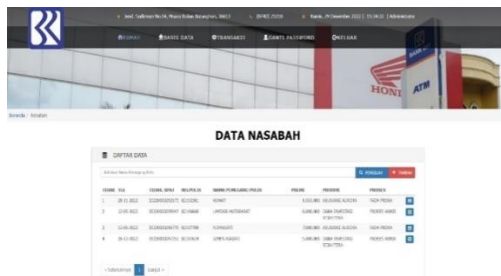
Jend. Sudirman No.14, Muara Bulian Batanghari, 36612 | (0743) 21510 | Kamis, 29 Desember 2022 | 15:14:32 | Administrator

BERANDA BASIS DATA TRANSAKSI GANTI PASSWORD KELUAR

HONDA ATM

Beranda / Nasabah

DATA NASABAH

DAFTAR DATA

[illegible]

| KODE | TGL | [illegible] | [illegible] | NAMA PEMILIK POLIS | PREMI | PRODUK | PRODUK |
|---|---|---|---|---|---|---|---|
| 1 | 28-11-2022 | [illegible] | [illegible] | RONAT | 3,000,000 | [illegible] | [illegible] |
| 2 | 12-05-2022 | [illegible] | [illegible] | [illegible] | 5,000,000 | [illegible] | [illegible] |
| 3 | 12-05-2022 | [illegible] | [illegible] | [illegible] | 2,500,000 | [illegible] | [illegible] |
| 4 | 16-12-2022 | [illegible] | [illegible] | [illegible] | 5,000,000 | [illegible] | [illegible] |

Sebelumnya 1 Lanjut